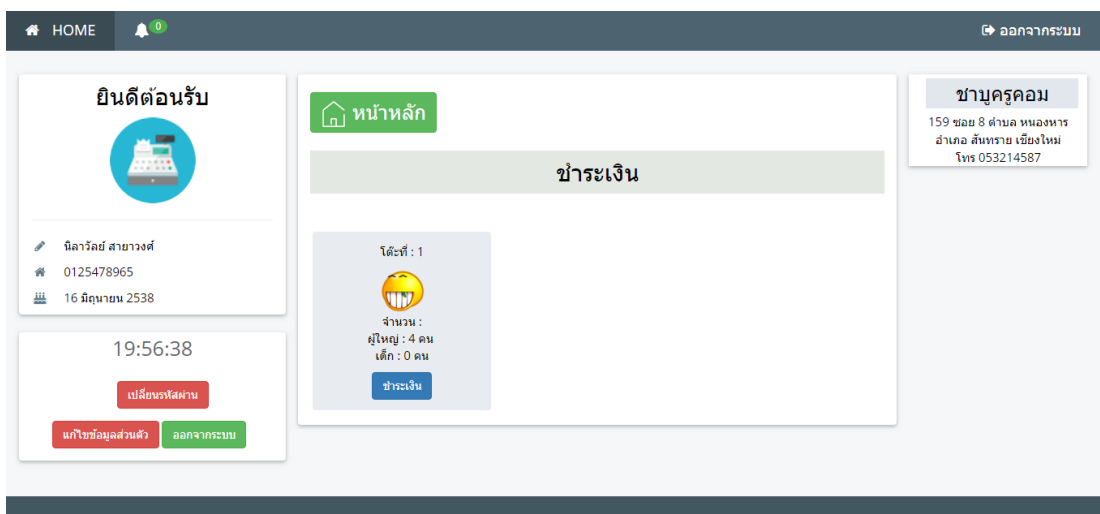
HOME 0 ออกจากระบบ

ยินดีต้อนรับ

นิลาวัลย์ สายาวงศ์

0125478965

16 มิถุนายน 2538

19:56:38

เปลี่ยนรหัสผ่าน

แก้ไขข้อมูลส่วนตัว ออกจากระบบ

หน้าหลัก

ชำระเงิน

โต๊ะที่ : 1

จำนวน :
ผู้ใหญ่ : 4 คน
เด็ก : 0 คน

ชำระเงิน

ชาบูครูคอม

159 ซอย 8 ตำบล หนองหาร อำเภอ สันทราย เชียงใหม่ โทร 053214587